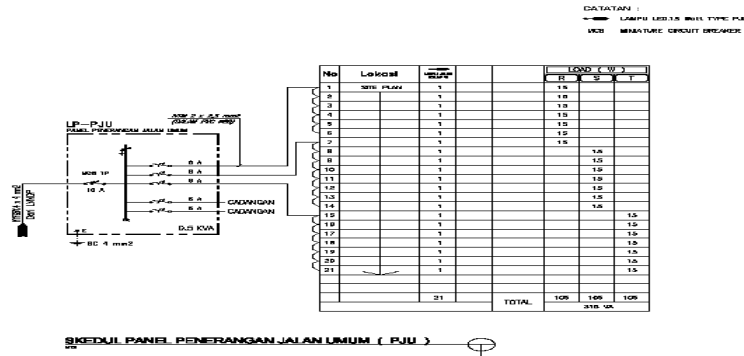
CATATAN :
LAMPU LED 15 WATT TYPE PJ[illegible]
MCB MINIATURE CIRCUIT BREAKER

LP – PJU
PANEL PENERANGAN JALAN UMUM

NYM 2 x 2,5 mm2
(DALAM PVC HDPE)

MCB 1P
10 A

6 A
6 A
6 A
6 A CADANGAN
6 A CADANGAN

E
BC 4 mm2

0,5 KVA

NYFGbY 4 x 4 mm2
DARI LVMDP

| No | Lokasi | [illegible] | | | R | S | T |
|---|---|---|---|---|---|---|---|
| | | | | | LOAD ( W ) | | |
| 1 | SITE PLAN | 1 | | | 15 | | |
| 2 | | 1 | | | 15 | | |
| 3 | | 1 | | | 15 | | |
| 4 | | 1 | | | 15 | | |
| 5 | | 1 | | | 15 | | |
| 6 | | 1 | | | 15 | | |
| 7 | | 1 | | | 15 | | |
| 8 | | 1 | | | | 15 | |
| 9 | | 1 | | | | 15 | |
| 10 | | 1 | | | | 15 | |
| 11 | | 1 | | | | 15 | |
| 12 | | 1 | | | | 15 | |
| 13 | | 1 | | | | 15 | |
| 14 | | 1 | | | | 15 | |
| 15 | | 1 | | | | | 15 |
| 16 | | 1 | | | | | 15 |
| 17 | | 1 | | | | | 15 |
| 18 | | 1 | | | | | 15 |
| 19 | | 1 | | | | | 15 |
| 20 | | 1 | | | | | 15 |
| 21 | | 1 | | | | | 15 |
| | | 21 | | TOTAL | 105 | 105 | 105 |
| | | | | | | 315 VA | |

SKEDUL PANEL PENERANGAN JALAN UMUM ( PJU )
NTS